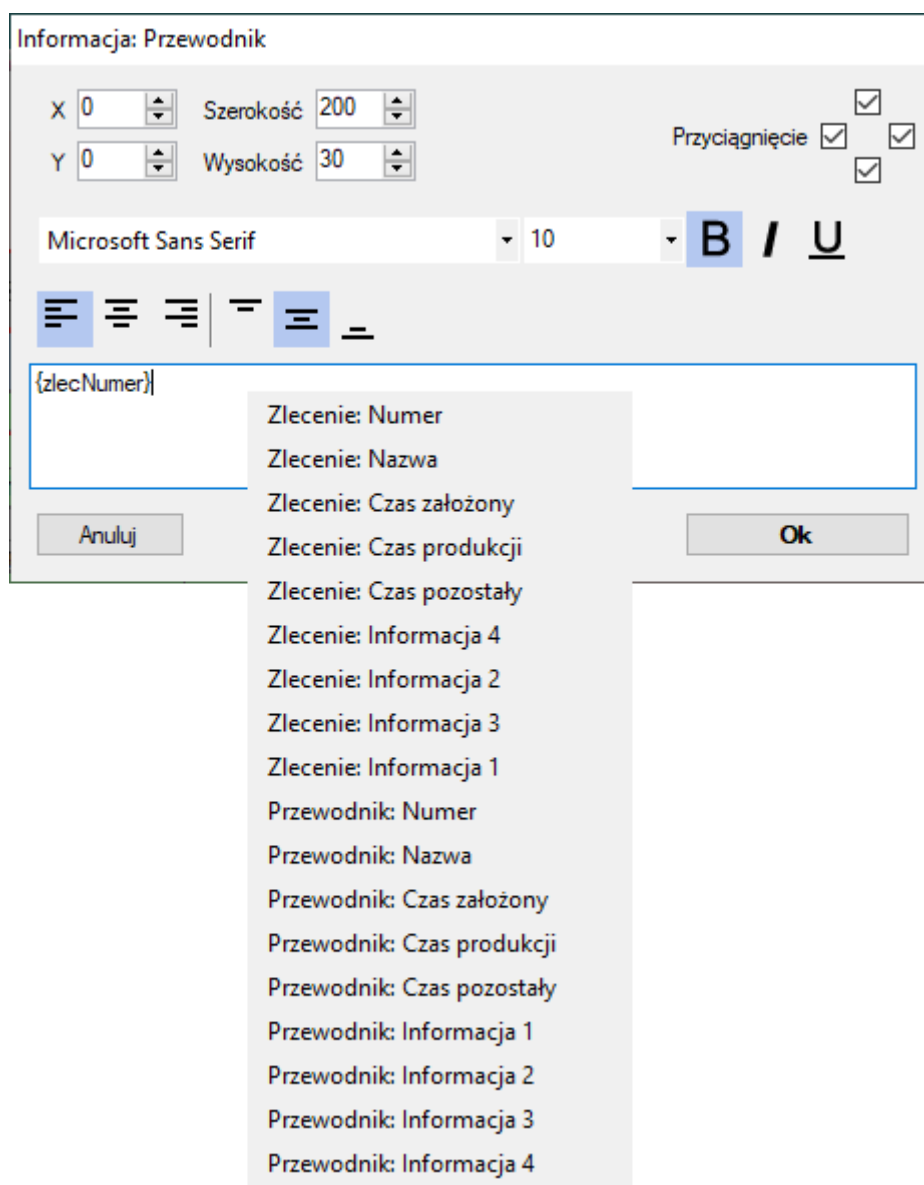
Informacja: Przewodnik

X 0
Y 0
Szerokość 200
Wysokość 30
Przyciągnięcie

Microsoft Sans Serif
10
B I U

{zlecNumer}

Zlecenie: Numer
Zlecenie: Nazwa
Zlecenie: Czas założony
Zlecenie: Czas produkcji
Zlecenie: Czas pozostały
Zlecenie: Informacja 4
Zlecenie: Informacja 2
Zlecenie: Informacja 3
Zlecenie: Informacja 1
Przewodnik: Numer
Przewodnik: Nazwa
Przewodnik: Czas założony
Przewodnik: Czas produkcji
Przewodnik: Czas pozostały
Przewodnik: Informacja 1
Przewodnik: Informacja 2
Przewodnik: Informacja 3
Przewodnik: Informacja 4

Anuluj
Ok